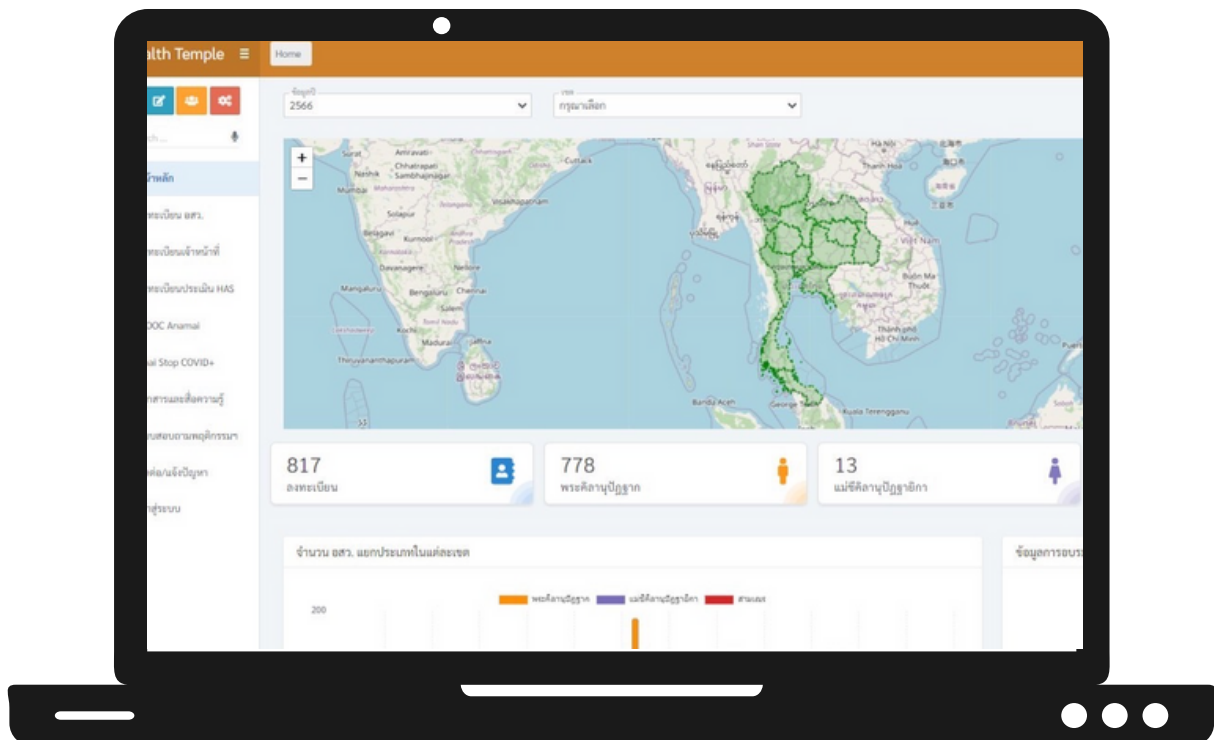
alth Temple ≡

Home

ch...

หน้าหลัก

ทะเบียน อสว.

ทะเบียนเจ้าหน้าที่

ทะเบียนประเมิน HAS

DOC Anamai

ai Stop COVID+

กสารและสื่อความรู้

บสอบถามพฤติกรรม

ติดต่อ/แจ้งปัญหา

สู่ระบบ

ข้อมูลปี
2566

เขต
กรุณาเลือก

+
−

Surat
Amravati
Chhatrapati Sambhajinagar
Nashik
Mumbai
Maharashtra
Solapur
Belagavi
Kurnool
Andhra Pradesh
Davanagere
Nellore
Mangaluru
Bengaluru
Chennai
Salem
Kozhikode
Kochi
Madurai
Jaffna
Thiruvananthapuram
Visakhapatnam
Cuttack
Hà Nội
Thanh Hóa
Việt Nam
Buôn Ma Thuột
Thành phố Hồ Chí Minh
Banda Aceh
George Town
Kuala Terengganu

817
ลงทะเบียน

778
พระคิลานุปัฏฐาก

13
แม่ชีคิลานุปัฏฐายิกา

จำนวน อสว. แยกประเภทในแต่ละเขต

พระคิลานุปัฏฐาก
แม่ชีคิลานุปัฏฐายิกา
สามเณร

200

ข้อมูลการอบรม